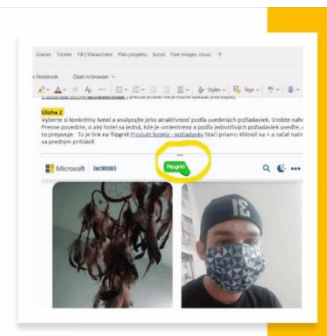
Grader Toolkit FB | Management Plan projektu Suisse Free images, music +

s Notebook Open in browser

Úloha 2

Vyberte si konkrétny hotel a analyzujte jeho atraktívnosť podľa uvedených požiadaviek. Urobte nah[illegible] Presne povedzte, o aký hotel sa jedná, kde je umiestnený a podľa jednotlivých požiadaviek uvedte, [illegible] to prejavuje. Tu je link na flipgrid Produkt hotela - požiadavky Stačí priamo kliknúť na + a začať nah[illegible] sa predtým prihlásiť.

...

Flipgrid

Microsoft 2ac90063

12